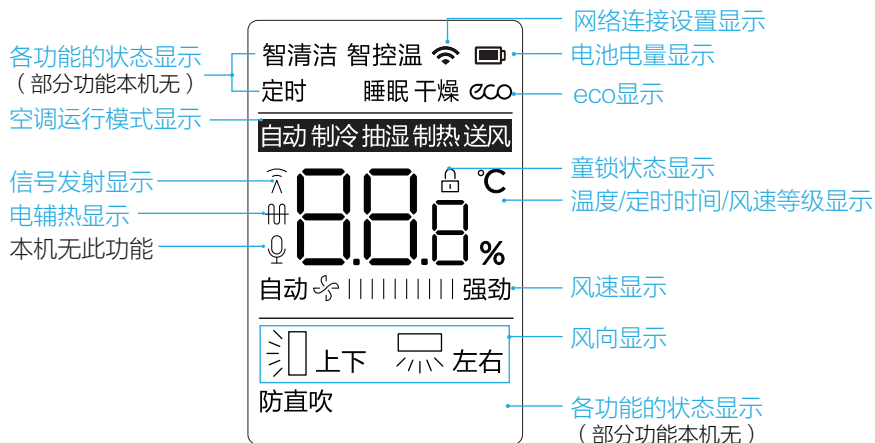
各功能的状态显示
（部分功能本机无）

智清洁 智控温
定时 睡眠 干燥 eco

网络连接设置显示
电池电量显示
eco显示

空调运行模式显示
自动 制冷 抽湿 制热 送风

信号发射显示
电辅热显示
本机无此功能

8.8.8 ℃ %

童锁状态显示
温度/定时时间/风速等级显示

自动 强劲
风速显示

上下 左右
风向显示

防直吹
各功能的状态显示
（部分功能本机无）